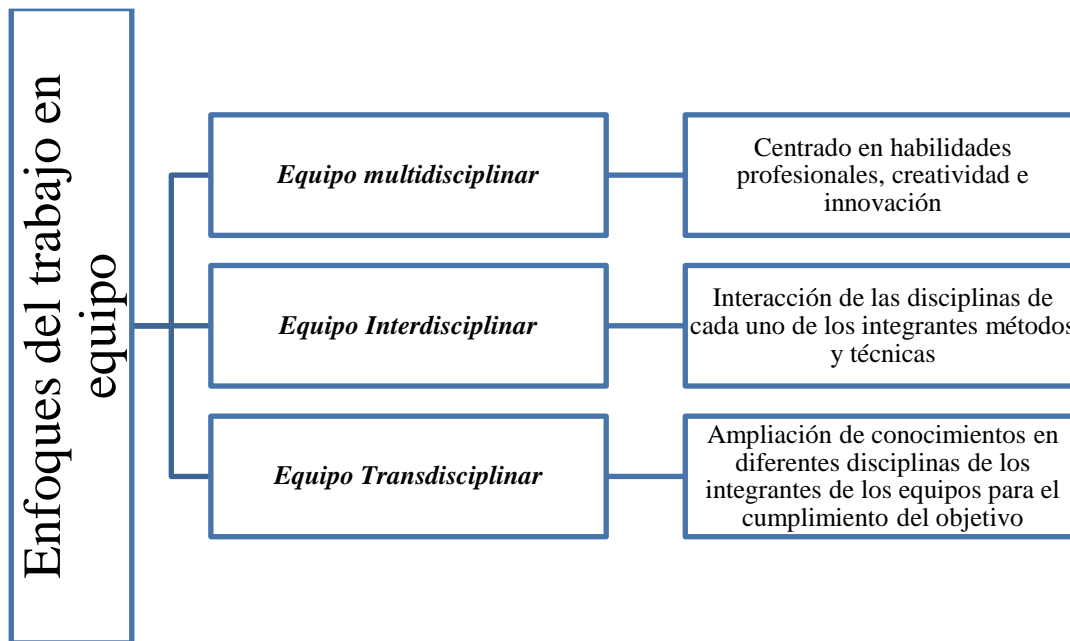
Enfoques del trabajo en equipo

*Equipo multidisciplinar*

Centrado en habilidades profesionales, creatividad e innovación

*Equipo Interdisciplinar*

Interacción de las disciplinas de cada uno de los integrantes métodos y técnicas

*Equipo Transdisciplinar*

Ampliación de conocimientos en diferentes disciplinas de los integrantes de los equipos para el cumplimiento del objetivo